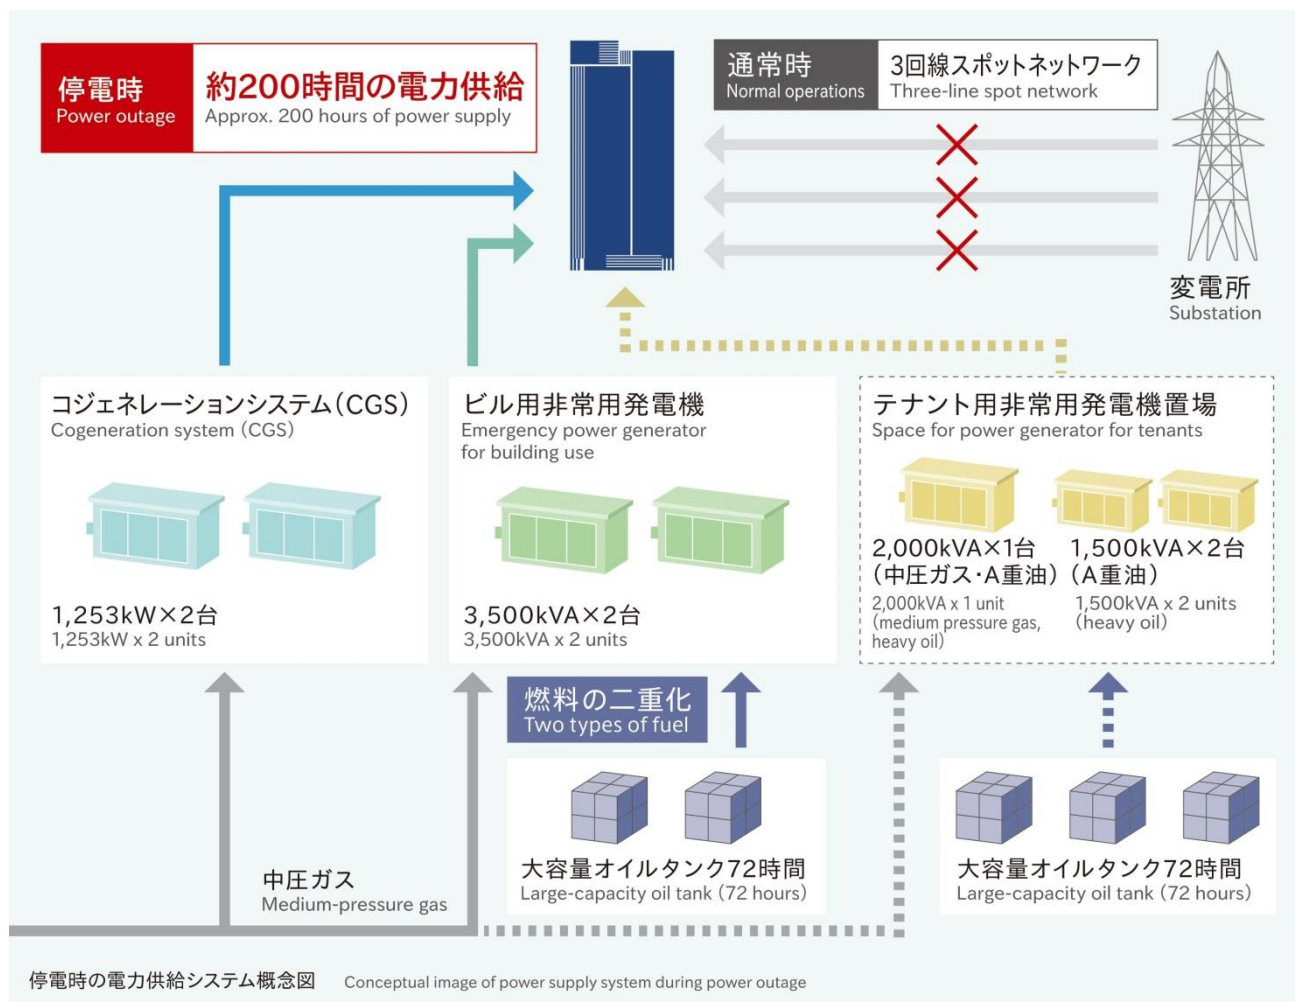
停電時
Power outage

約200時間の電力供給
Approx. 200 hours of power supply

通常時
Normal operations

3回線スポットネットワーク
Three-line spot network

変電所
Substation

コジェネレーションシステム(CGS)
Cogeneration system (CGS)

1,253kW×2台
1,253kW x 2 units

ビル用非常用発電機
Emergency power generator for building use

3,500kVA×2台
3,500kVA x 2 units

テナント用非常用発電機置場
Space for power generator for tenants

2,000kVA×1台
(中圧ガス·A重油)
2,000kVA x 1 unit
(medium pressure gas, heavy oil)

1,500kVA×2台
(A重油)
1,500kVA x 2 units
(heavy oil)

燃料の二重化
Two types of fuel

大容量オイルタンク72時間
Large-capacity oil tank (72 hours)

大容量オイルタンク72時間
Large-capacity oil tank (72 hours)

中圧ガス
Medium-pressure gas

停電時の電力供給システム概念図 Conceptual image of power supply system during power outage